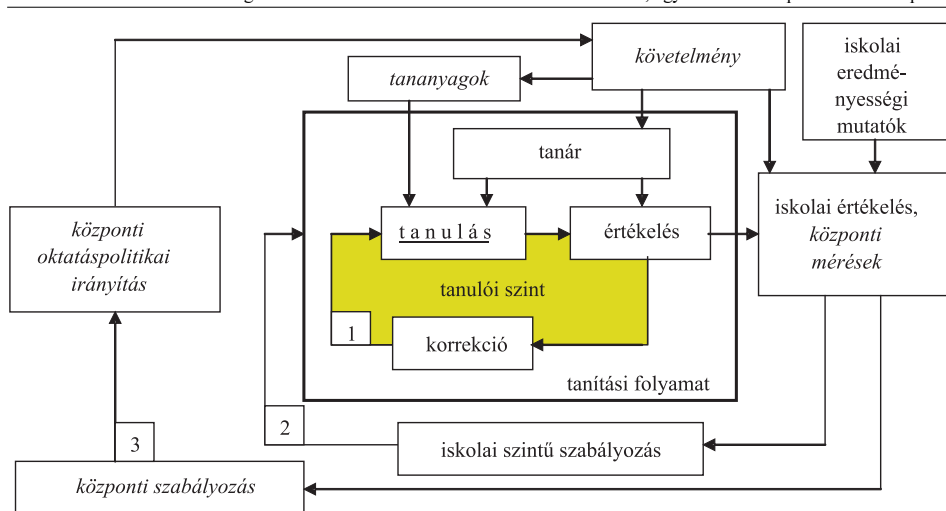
követelmény

iskolai eredményességi mutatók

tananyagok

tanár

központi oktatáspolitikai irányítás

tanulás

értékelés

iskolai értékelés, központi mérések

tanulói szint

1

korrekció

tanítási folyamat

2

3

iskolai szintű szabályozás

központi szabályozás